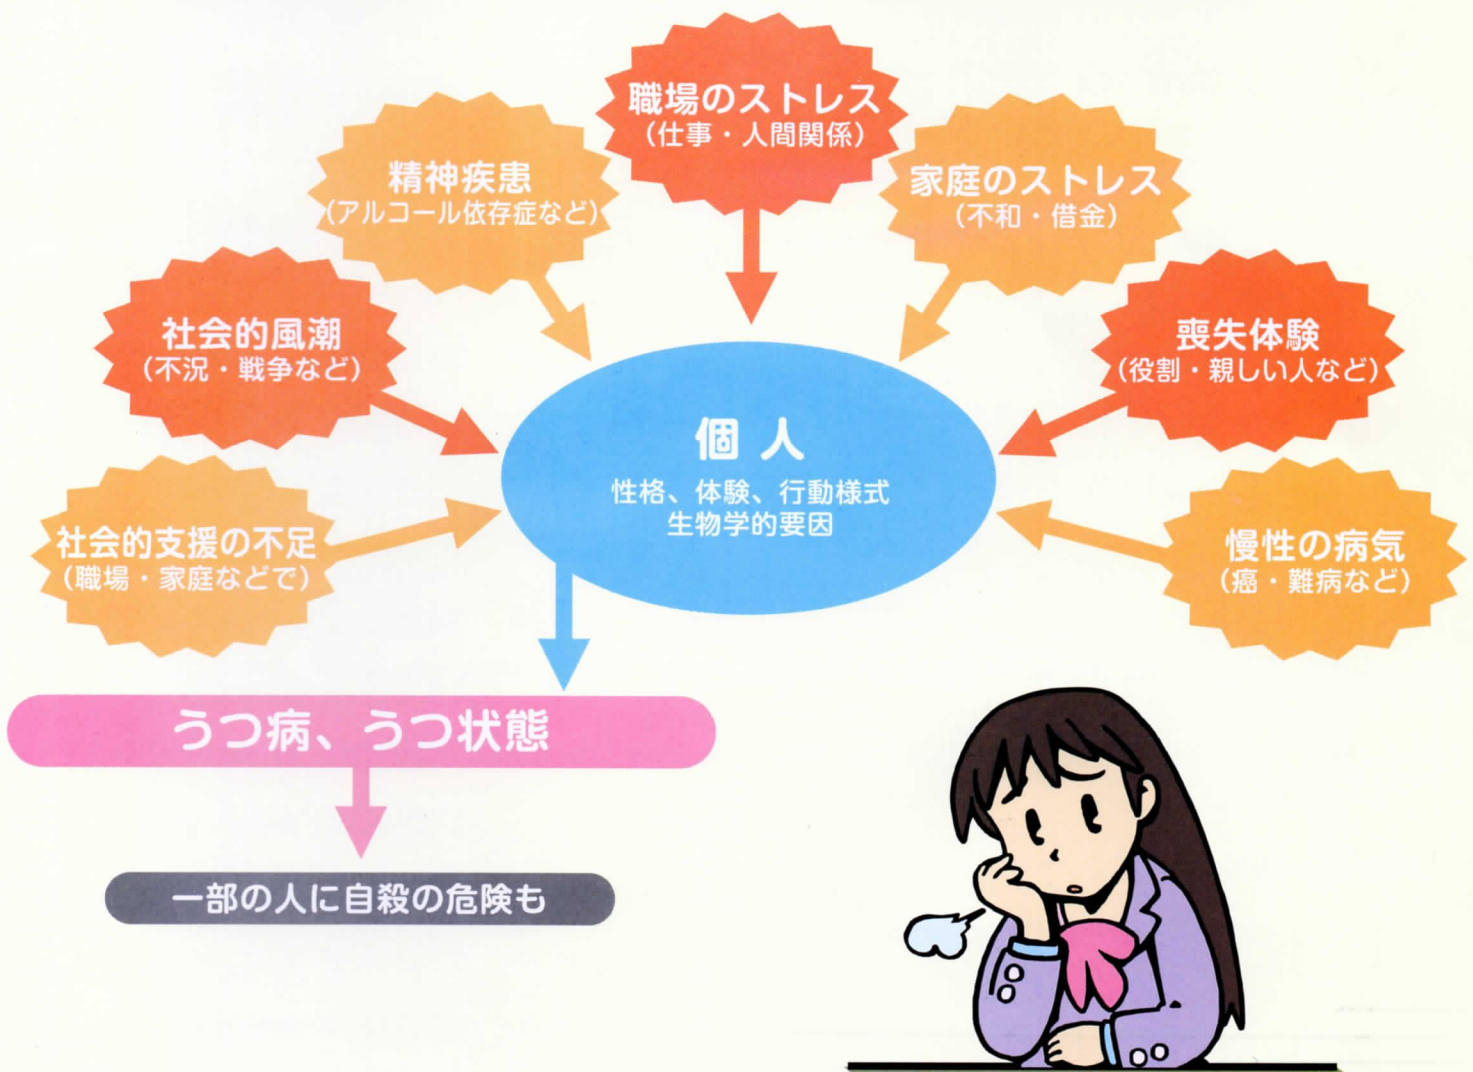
職場のストレス
（仕事・人間関係）

精神疾患
（アルコール依存症など）

家庭のストレス
（不和・借金）

社会的風潮
（不況・戦争など）

喪失体験
（役割・親しい人など）

個 人
性格、体験、行動様式
生物学的要因

社会的支援の不足
（職場・家庭などで）

慢性の病気
（癌・難病など）

うつ病、うつ状態

一部の人に自殺の危険も